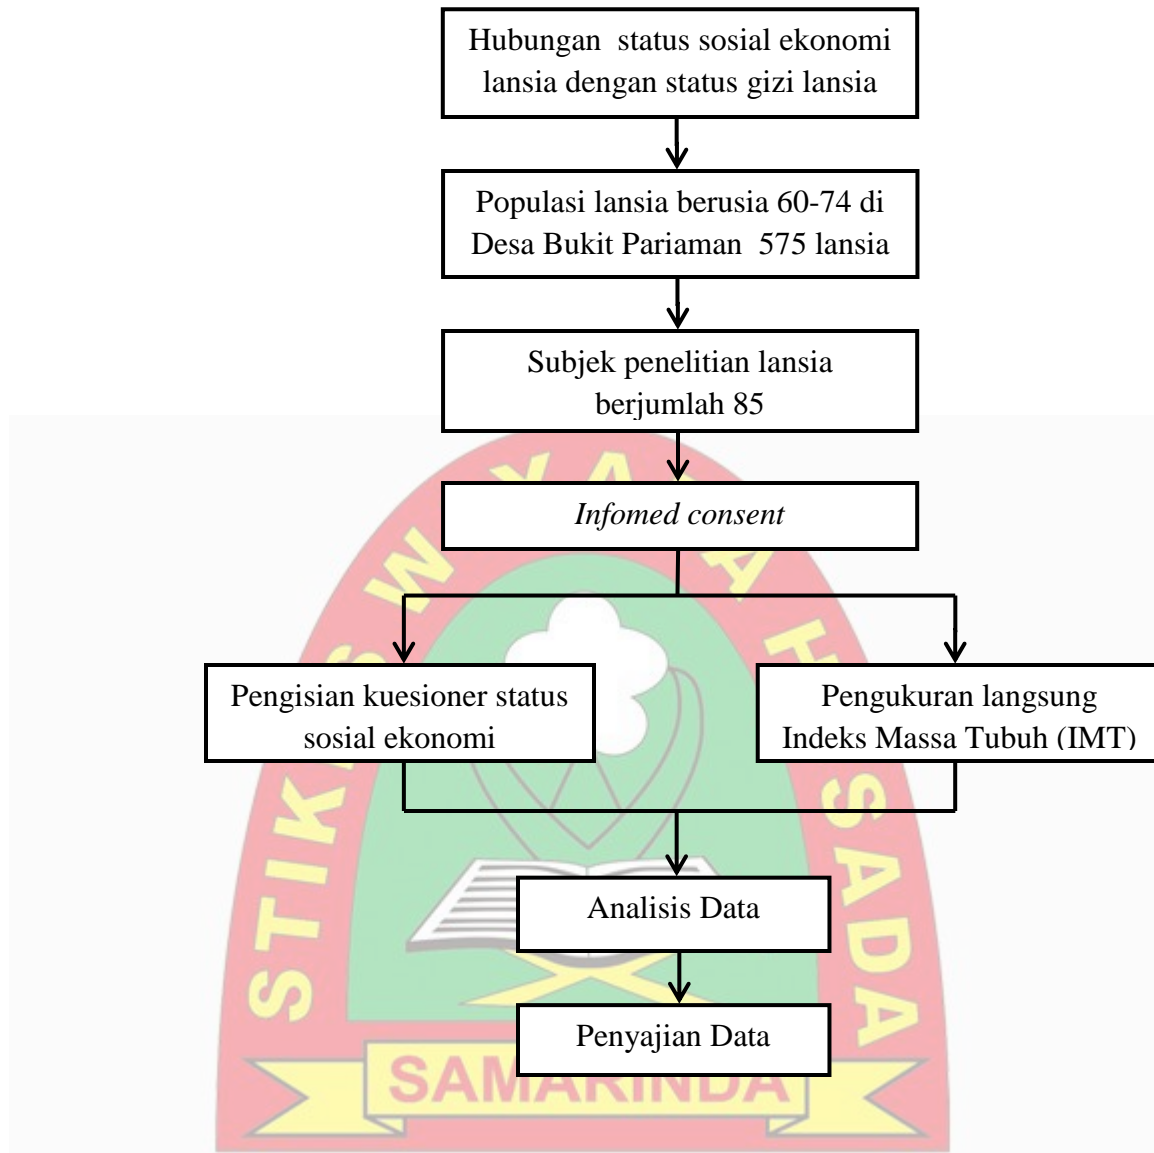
Hubungan status sosial ekonomi lansia dengan status gizi lansia

Populasi lansia berusia 60-74 di Desa Bukit Pariaman 575 lansia

Subjek penelitian lansia berjumlah 85

*Infomed consent*

Pengisian kuesioner status sosial ekonomi

Pengukuran langsung Indeks Massa Tubuh (IMT)

Analisis Data

Penyajian Data

STIKES WIYATA HUSADA

SAMARINDA